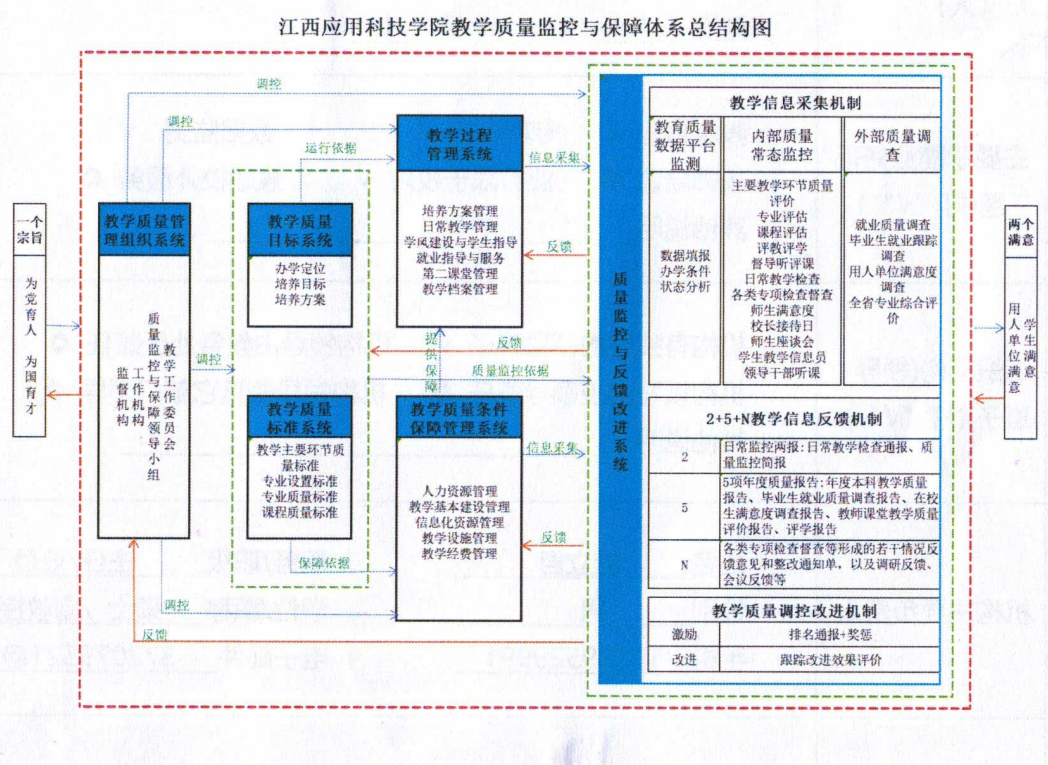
江西应用科技学院教学质量监控与保障体系总结构图

一个宗旨

为党育人 为国育才

调控

调控

教学质量管理组织系统

质量监控与保障领导小组

教学工作委员会

工作机构

监督机构

调控

运行依据

教学质量目标系统

办学定位
培养目标
培养方案

教学质量标准系统

教学主要环节质量标准
专业设置标准
专业质量标准
课程质量标准

保障依据

教学过程管理系统

培养方案管理
日常教学管理
学风建设与学生指导
就业指导与服务
第二课堂管理
教学档案管理

信息采集

反馈

提供保障

反馈

质量监控依据

教学质量条件保障管理系统

人力资源管理
教学基本建设管理
信息化资源管理
教学设施管理
教学经费管理

信息采集

反馈

调控

反馈

质量监控与反馈改进系统

教学信息采集机制

| 教育质量数据平台监测 | 内部质量常态监控 | 外部质量调查 |
|---|---|---|
| 数据填报<br>办学条件<br>状态分析 | 主要教学环节质量评价<br>专业评估<br>课程评估<br>评教评学<br>督导听评课<br>日常教学检查<br>各类专项检查督查<br>师生满意度<br>校长接待日<br>师生座谈会<br>学生教学信息员<br>领导干部听课 | 就业质量调查<br>毕业生就业跟踪调查<br>用人单位满意度调查<br>全省专业综合评价 |

2+5+N教学信息反馈机制

| 2 | 日常监控两报：日常教学检查通报、质量监控简报 |
|---|---|
| 5 | 5项年度质量报告：年度本科教学质量报告、毕业生就业质量调查报告、在校生满意度调查报告、教师课堂教学质量评价报告、评学报告 |
| N | 各类专项检查督查等形成的若干情况反馈意见和整改通知单，以及调研反馈、会议反馈等 |

教学质量调控改进机制

| 激励 | 排名通报+奖惩 |
|---|---|
| 改进 | 跟踪改进效果评价 |

两个满意

学生满意
用人单位满意